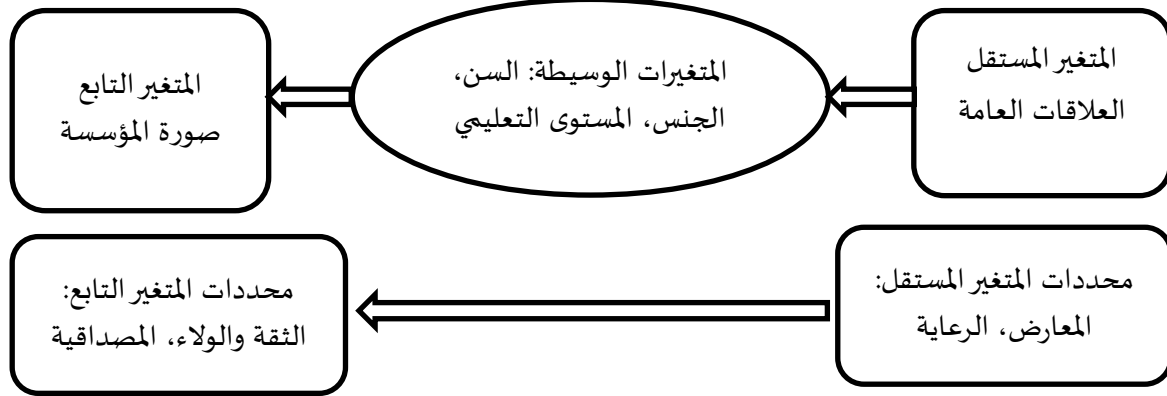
المتغير المستقل
العلاقات العامة

المتغيرات الوسيطة: السن، الجنس، المستوى التعليمي

المتغير التابع
صورة المؤسسة

محددات المتغير المستقل:
المعارض، الرعاية

محددات المتغير التابع:
الثقة والولاء، المصداقية